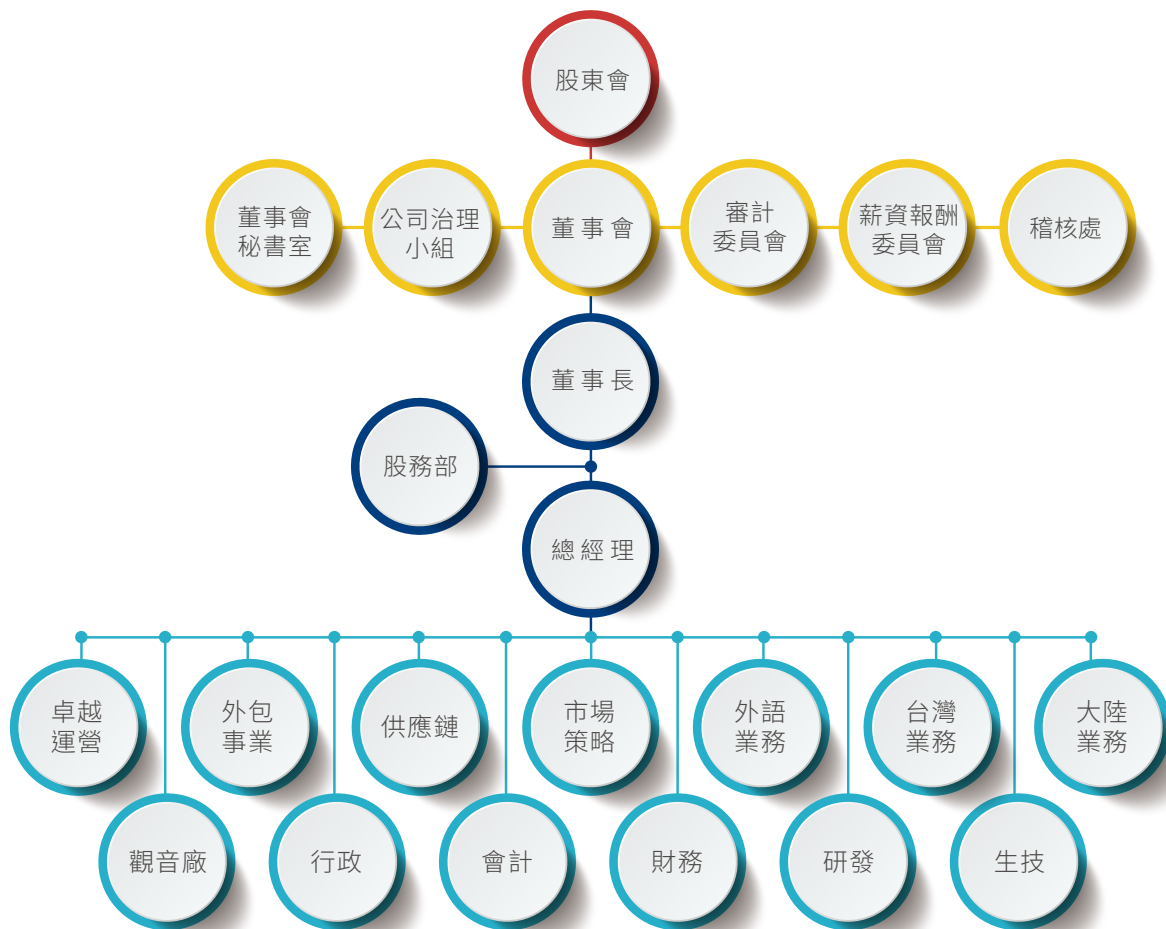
股東會

董事會秘書室

公司治理小組

董事會

審計委員會

薪資報酬委員會

稽核處

董事長

股務部

總經理

卓越運營

觀音廠

外包事業

行政

供應鏈

會計

市場策略

財務

外語業務

研發

台灣業務

生技

大陸業務